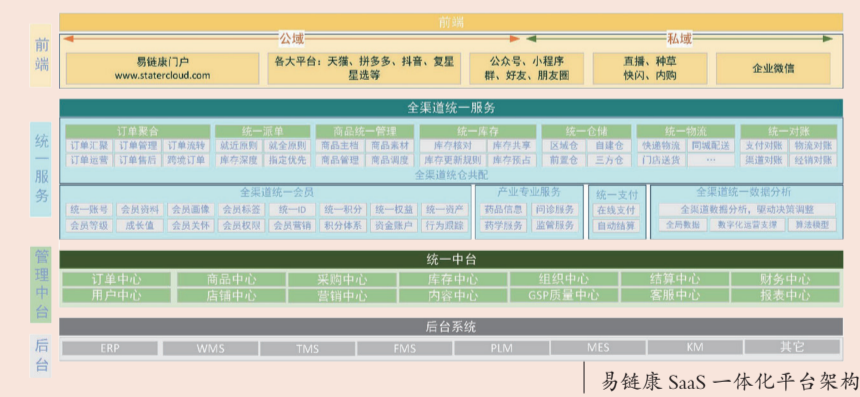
前端

前端

公域
私域

易链康门户
www.statercloud.com

各大平台：天猫、拼多多、抖音、复星星选等

公众号、小程序
群、好友、朋友圈

直播、种草
快闪、内购

企业微信

统一服务

全渠道统一服务

订单聚合
订单汇聚
订单管理
订单流转
订单运营
订单售后
跨境订单

统一派单
就近原则
就全原则
库存深度
指定优先

商品统一管理
商品主档
商品素材
商品管理
商品调度

统一库存
库存推对
库存共享
库存更新规则
库存预占

统一仓储
区域仓
自建仓
前置仓
三方仓

统一物流
快递物流
同城配送
门店送货
…

统一对账
支付对账
物流对账
渠道对账
经销对账

全渠道缓存共配

全渠道统一会员
统一账号
会员资料
会员画像
会员标签
统一ID
统一积分
统一权益
统一资产
会员等级
成长值
会员关怀
会员权限
会员营销
积分体系
资金账户
行为跟踪

产业专业服务
药品信息
问诊服务
药学服务
监管服务

统一支付
在线支付
自动结算

全渠道统一数据分析
全渠道数据分析，驱动决策调整
全网数据
数字化运营支撑
算法模型

管理中台

统一中台
订单中心
商品中心
采购中心
库存中心
组织中心
结算中心
财务中心
用户中心
店铺中心
营销中心
内容中心
GSP质量中心
客服中心
报表中心

后台

后台系统
ERP
WMS
TMS
FMS
PLM
MES
KM
其它

易链康 SaaS 一体化平台架构